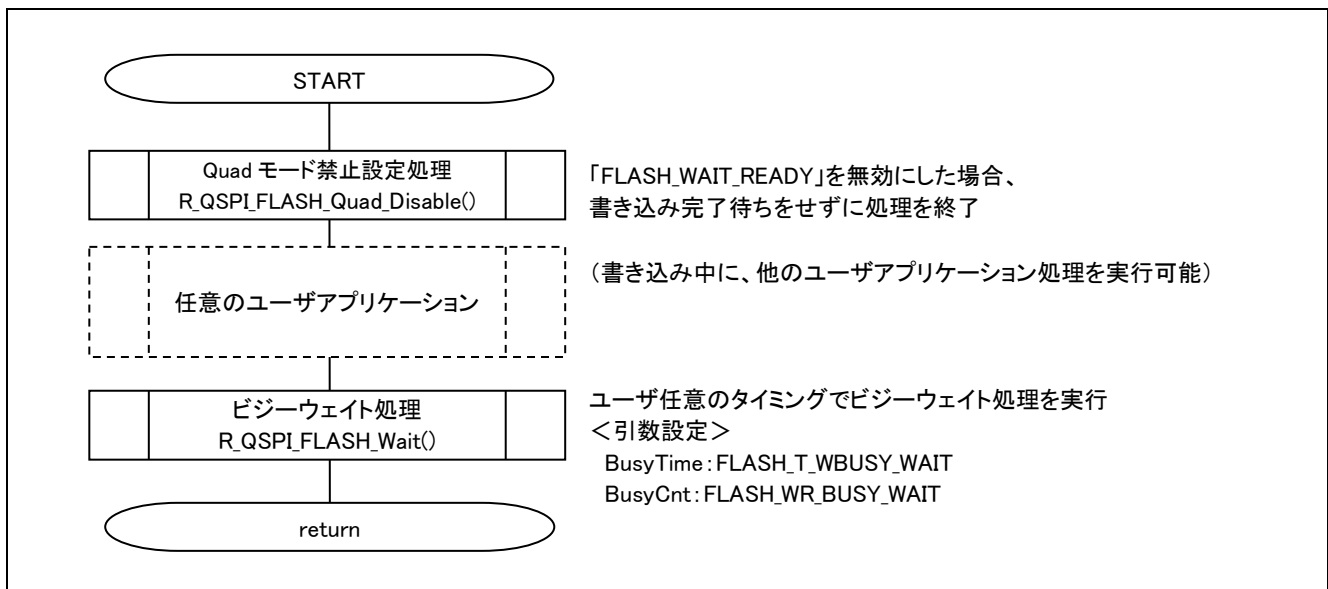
START

Quad モード禁止設定処理
R_QSPI_FLASH_Quad_Disable()

「FLASH_WAIT_READY」を無効にした場合、
書き込み完了待ちをせずに処理を終了

任意のユーザアプリケーション

（書き込み中に、他のユーザアプリケーション処理を実行可能）

ビジーウェイト処理
R_QSPI_FLASH_Wait()

ユーザ任意のタイミングでビジーウェイト処理を実行
＜引数設定＞
BusyTime：FLASH_T_WBUSY_WAIT
BusyCnt：FLASH_WR_BUSY_WAIT

return